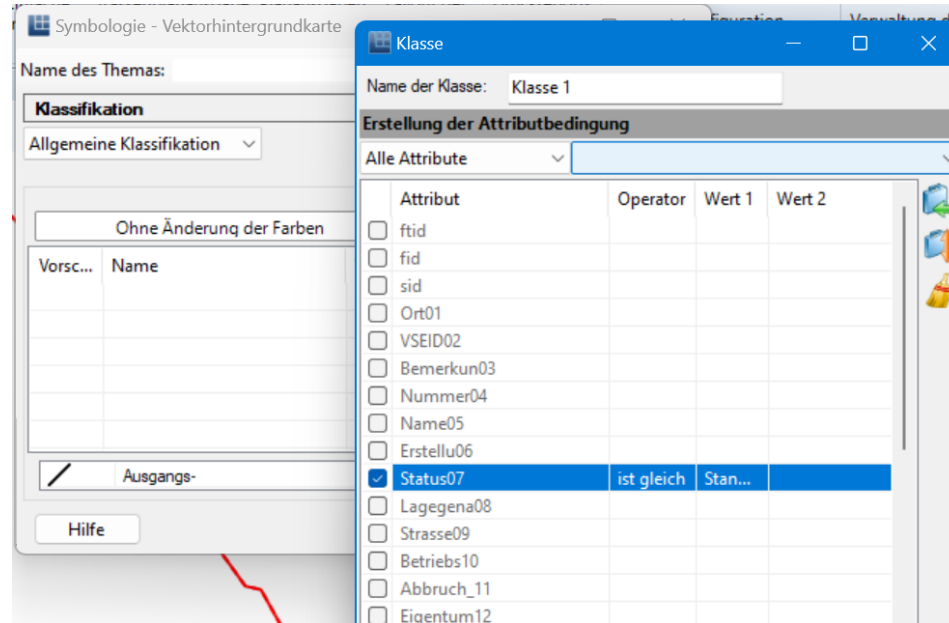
Symbologie - Vektorhintergrundkarte

Name des Themas:

Klassifikation

Allgemeine Klassifikation

Ohne Änderung der Farben

| Vorsc... | Name |
|---|---|

Ausgangs-

Hilfe

Klasse

Name der Klasse: Klasse 1

Erstellung der Attributbedingung

Alle Attribute

| | Attribut | Operator | Wert 1 | Wert 2 |
|---|---|---|---|---|
| ☐ | ftid | | | |
| ☐ | fid | | | |
| ☐ | sid | | | |
| ☐ | Ort01 | | | |
| ☐ | VSEID02 | | | |
| ☐ | Bemerkun03 | | | |
| ☐ | Nummer04 | | | |
| ☐ | Name05 | | | |
| ☐ | Erstellu06 | | | |
| ☑ | Status07 | ist gleich | Stan... | |
| ☐ | Lagegena08 | | | |
| ☐ | Strasse09 | | | |
| ☐ | Betriebs10 | | | |
| ☐ | Abbruch_11 | | | |
| ☐ | Eigentum12 | | | |

figuration

Verwaltung d